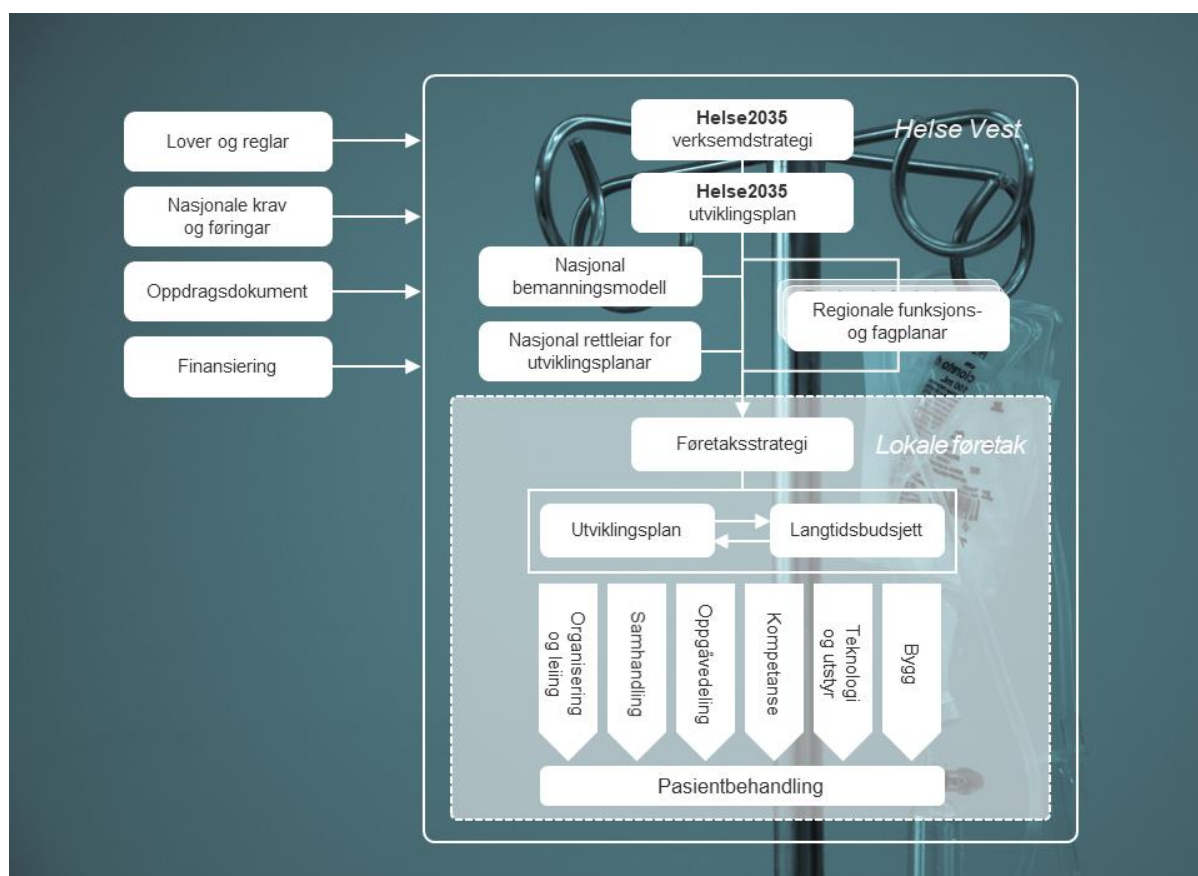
Lover og reglar

Nasjonale krav og føringar

Oppdragsdokument

Finansiering

Helse2035 verksemdstrategi

Helse Vest

Helse2035 utviklingsplan

Nasjonal bemanningsmodell

Regionale funksjons- og fagplanar

Nasjonal rettleiar for utviklingsplanar

Føretaksstrategi

Lokale føretak

Utviklingsplan

Langtidsbudsjett

Organisering og leiing

Samhandling

Oppgåvedeling

Kompetanse

Teknologi og utstyr

Bygg

Pasientbehandling